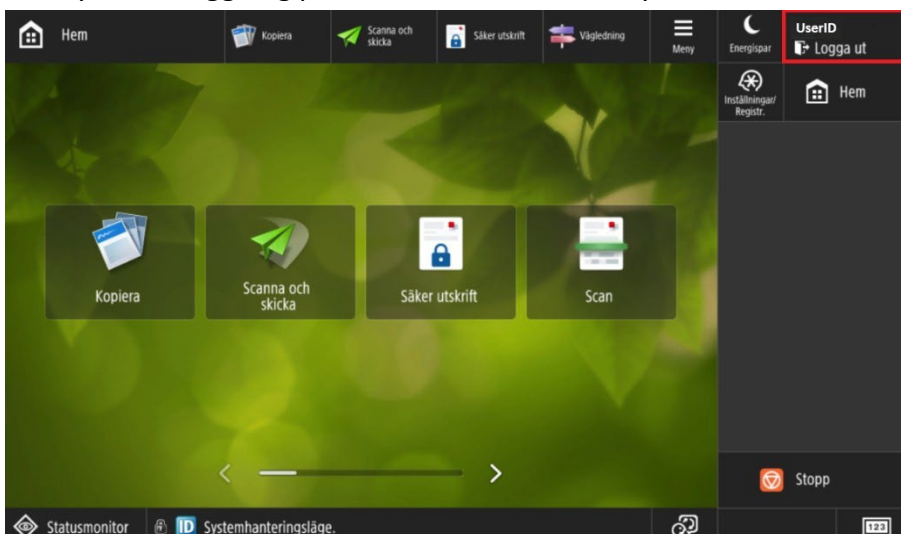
Hem

Kopiera

Scanna och skicka

Säker utskrift

Vägledning

Meny

Energispar

UserID

Logga ut

Inställningar/ Registr.

Hem

Kopiera

Scanna och skicka

Säker utskrift

Scan

Stopp

Statusmonitor

ID Systemhanteringsläge.

123